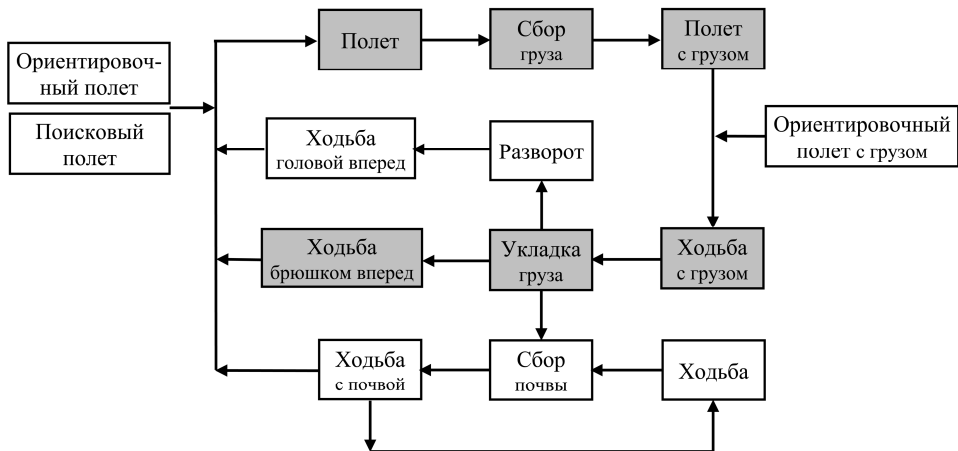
Ориентировочный полет

Поисковый полет

Полет

Сбор груза

Полет с грузом

Ориентировочный полет с грузом

Ходьба головой вперед

Разворот

Ходьба брюшком вперед

Укладка груза

Ходьба с грузом

Ходьба с почвой

Сбор почвы

Ходьба